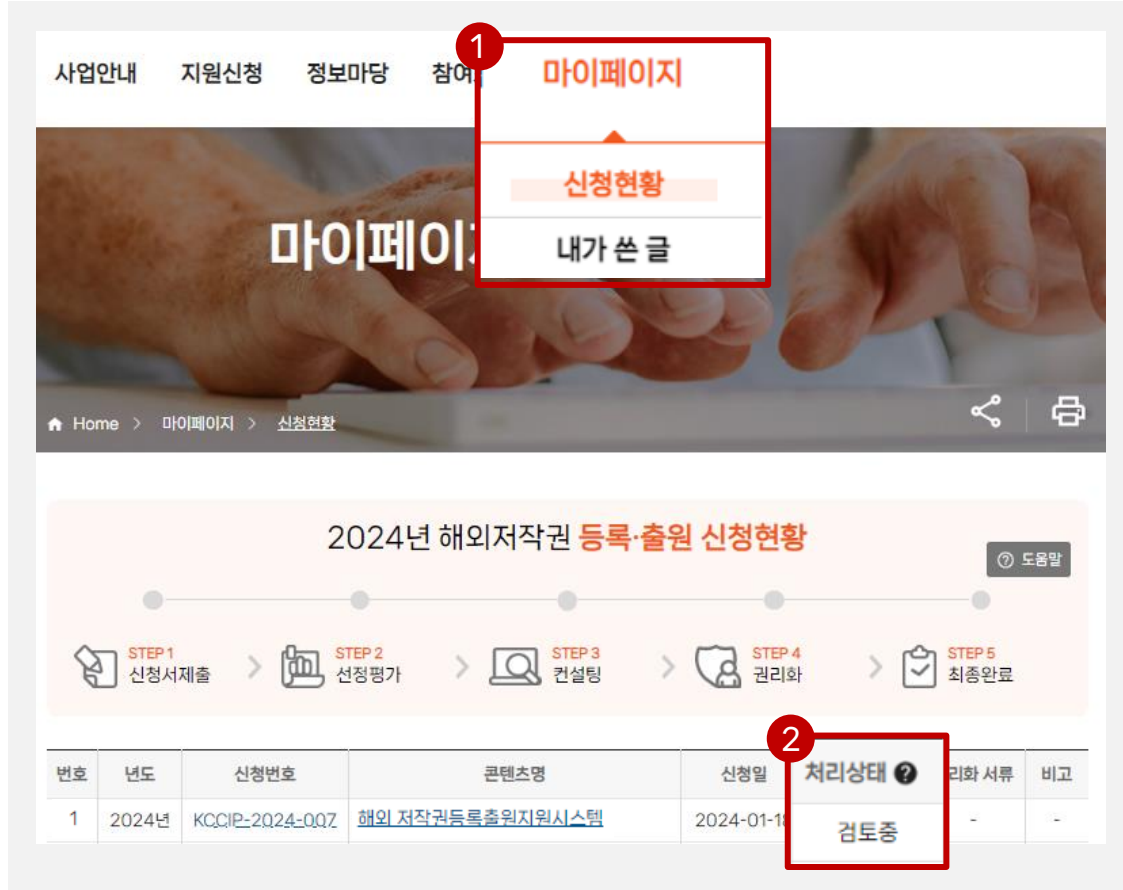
사업안내 지원신청 정보마당 참여

1

마이페이지

신청현황

내가 쓴 글

마이페이지

Home > 마이페이지 > 신청현황

2024년 해외저작권 등록·출원 신청현황

도움말

STEP 1 신청서제출 > STEP 2 선정평가 > STEP 3 컨설팅 > STEP 4 권리화 > STEP 5 최종완료

2

| 번호 | 년도 | 신청번호 | 콘텐츠명 | 신청일 | 처리상태 | 리화 서류 | 비고 |
|---|---|---|---|---|---|---|---|
| 1 | 2024년 | KCCIP-2024-007 | 해외 저작권등록출원지원시스템 | 2024-01-18 | 검토중 | - | - |